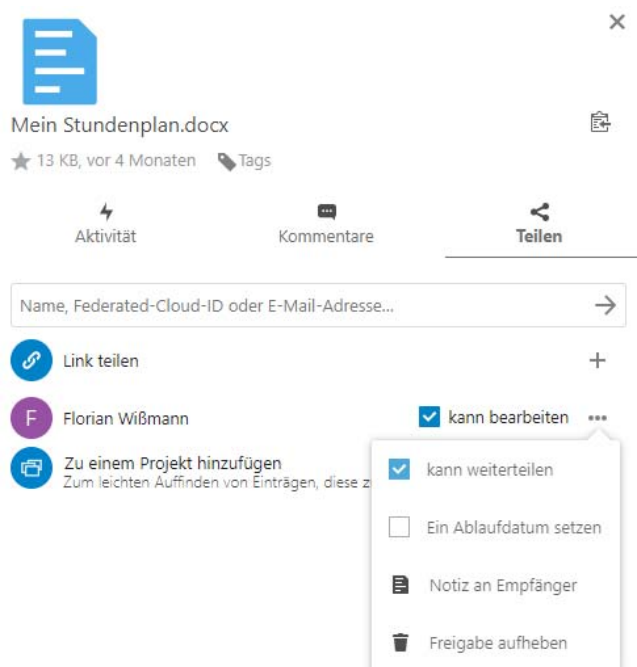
×

Mein Stundenplan.docx

13 KB, vor 4 Monaten Tags

Aktivität

Kommentare

Teilen

Name, Federated-Cloud-ID oder E-Mail-Adresse...

Link teilen

+

F Florian Wißmann

kann bearbeiten

Zu einem Projekt hinzufügen
Zum leichten Auffinden von Einträgen, diese z

kann weiterteilen

Ein Ablaufdatum setzen

Notiz an Empfänger

Freigabe aufheben